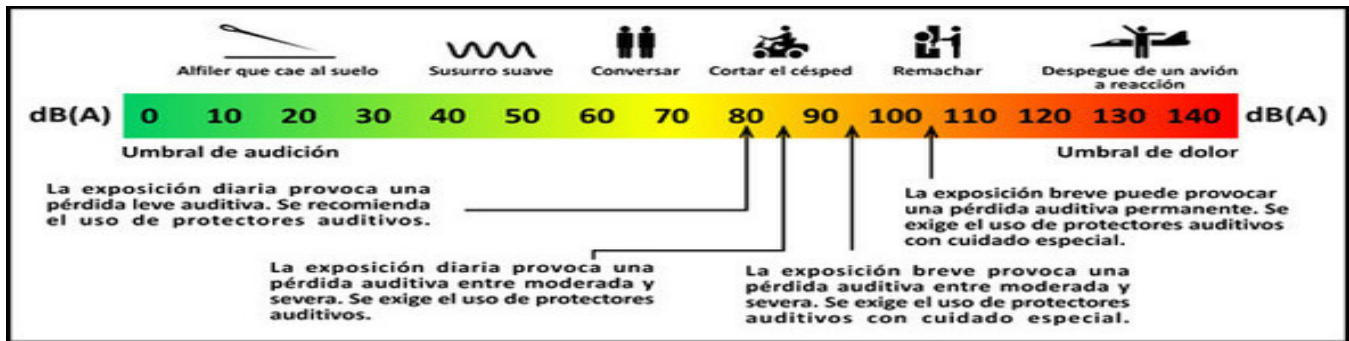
Alfiler que cae al suelo

Susurro suave

Conversar

Cortar el césped

Remachar

Despegue de un avión a reacción

dB(A) 0 10 20 30 40 50 60 70 80 90 100 110 120 130 140 dB(A)

Umbral de audición

Umbral de dolor

La exposición diaria provoca una pérdida leve auditiva. Se recomienda el uso de protectores auditivos.

La exposición breve puede provocar una pérdida auditiva permanente. Se exige el uso de protectores auditivos con cuidado especial.

La exposición diaria provoca una pérdida auditiva entre moderada y severa. Se exige el uso de protectores auditivos.

La exposición breve provoca una pérdida auditiva entre moderada y severa. Se exige el uso de protectores auditivos con cuidado especial.